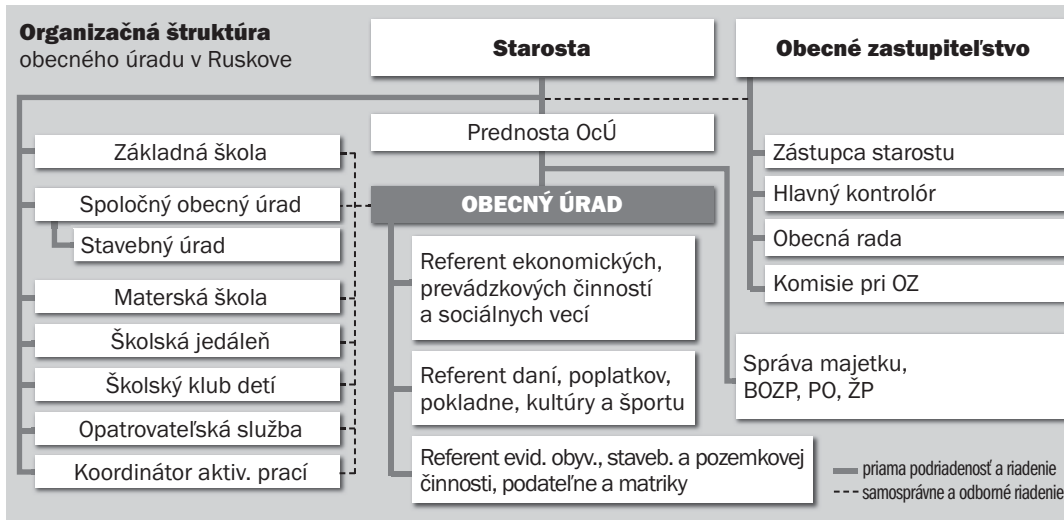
**Organizačná štruktúra**
obecného úradu v Ruskove

Starosta

Obecné zastupiteľstvo

Prednosta OcÚ

Základná škola

Spoločný obecný úrad

Stavebný úrad

Materská škola

Školská jedáleň

Školský klub detí

Opatrovateľská služba

Koordinátor aktiv. prací

OBECNÝ ÚRAD

Referent ekonomických, prevádzkových činností a sociálnych vecí

Referent daní, poplatkov, pokladne, kultúry a športu

Referent evid. obyv., staveb. a pozemkovej činnosti, podateľne a matriky

Zástupca starostu

Hlavný kontrolór

Obecná rada

Komisie pri OZ

Správa majetku, BOZP, PO, ŽP

priama podriadenosť a riadenie
samosprávne a odborné riadenie